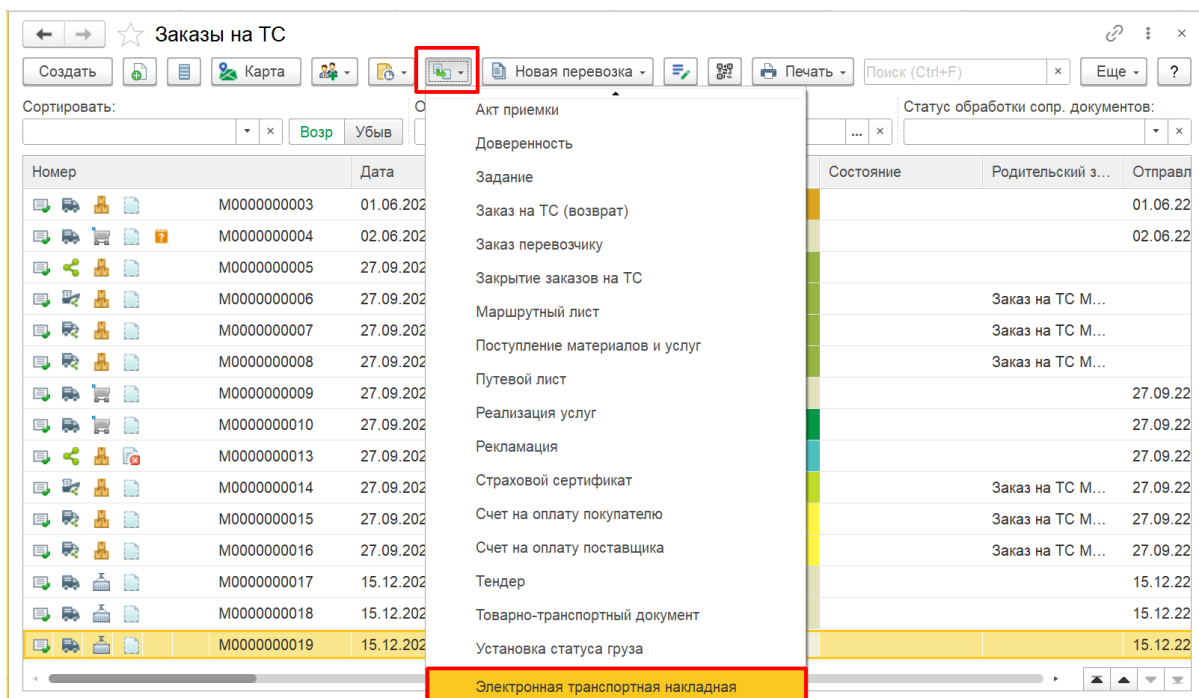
Заказы на ТС

Создать | Карта | Новая перевозка | Печать | Поиск (Ctrl+F) | × | Еще | ?

Сортировать: | Возр | Убыв | О | Статус обработки сопр. документов:

| Номер | Дата | Состояние | Родительский з... | Отправл |
|---|---|---|---|---|
| М0000000003 | 01.06.202 | | | 01.06.22 |
| М0000000004 | 02.06.202 | | | 02.06.22 |
| М0000000005 | 27.09.202 | | | |
| М0000000006 | 27.09.202 | | Заказ на ТС М... | |
| М0000000007 | 27.09.202 | | Заказ на ТС М... | |
| М0000000008 | 27.09.202 | | Заказ на ТС М... | |
| М0000000009 | 27.09.202 | | | 27.09.22 |
| М0000000010 | 27.09.202 | | | 27.09.22 |
| М0000000013 | 27.09.202 | | | 27.09.22 |
| М0000000014 | 27.09.202 | | Заказ на ТС М... | 27.09.22 |
| М0000000015 | 27.09.202 | | Заказ на ТС М... | 27.09.22 |
| М0000000016 | 27.09.202 | | Заказ на ТС М... | 27.09.22 |
| М0000000017 | 15.12.202 | | | 15.12.22 |
| М0000000018 | 15.12.202 | | | 15.12.22 |
| М0000000019 | 15.12.202 | | | 15.12.22 |

Акт приемки
Доверенность
Задание
Заказ на ТС (возврат)
Заказ перевозчику
Закрытие заказов на ТС
Маршрутный лист
Поступление материалов и услуг
Путевой лист
Реализация услуг
Рекламация
Страховой сертификат
Счет на оплату покупателю
Счет на оплату поставщика
Тендер
Товарно-транспортный документ
Установка статуса груза
Электронная транспортная накладная